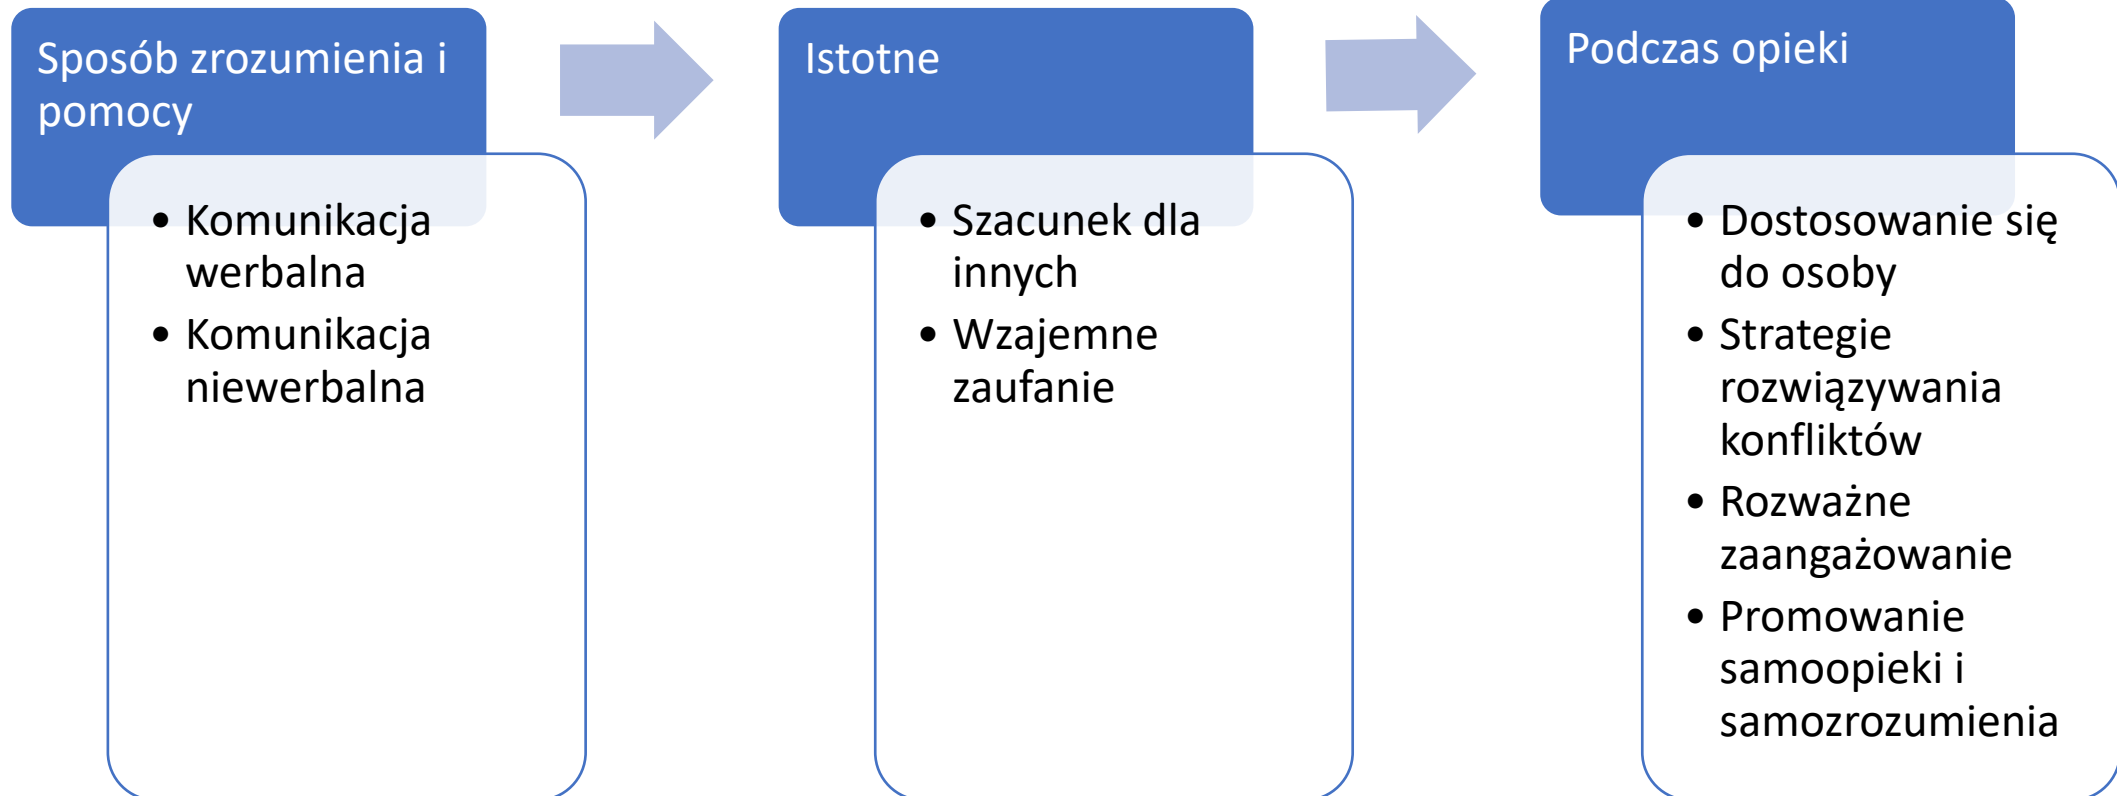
Sposób zrozumienia i pomocy

- Komunikacja werbalna
- Komunikacja niewerbalna

Istotne

- Szacunek dla innych
- Wzajemne zaufanie

Podczas opieki

- Dostosowanie się do osoby
- Strategie rozwiązywania konfliktów
- Rozważne zaangażowanie
- Promowanie samoopieki i samozrozumienia